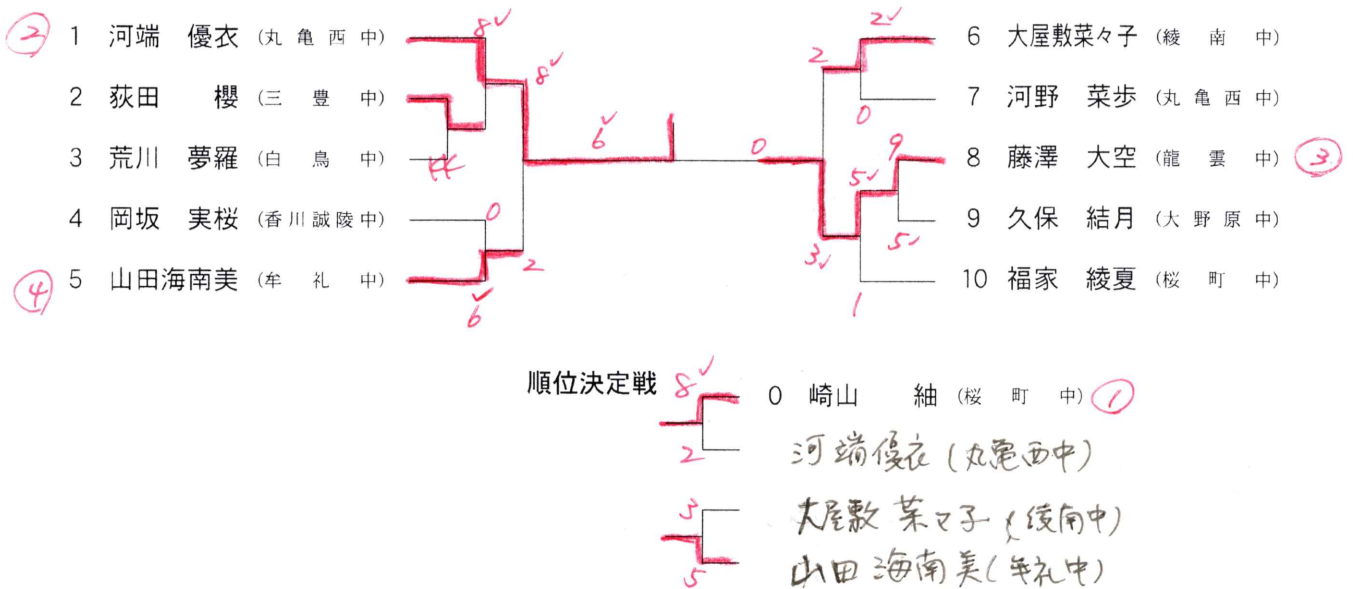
2 1 河端 優衣 (丸亀西中)
2 荻田 櫻 (三豊中)
3 荒川 夢羅 (白鳥中)
4 岡坂 実桜 (香川誠陵中)
4 5 山田海南美 (牟礼中)

8 8 6 2 6 0 2 0 0

6 大屋敷菜々子 (綾南中)
7 河野 菜歩 (丸亀西中)
8 藤澤 大空 (龍雲中) 3
9 久保 結月 (大野原中)
10 福家 綾夏 (桜町中)

2 2 0 9 5 5 3 1

順位決定戦
8 0 崎山 紬 (桜町中) 1
2 河端優衣 (丸亀西中)
3 大屋敷 菜々子 (綾南中)
5 山田 海南美 (牟礼中)